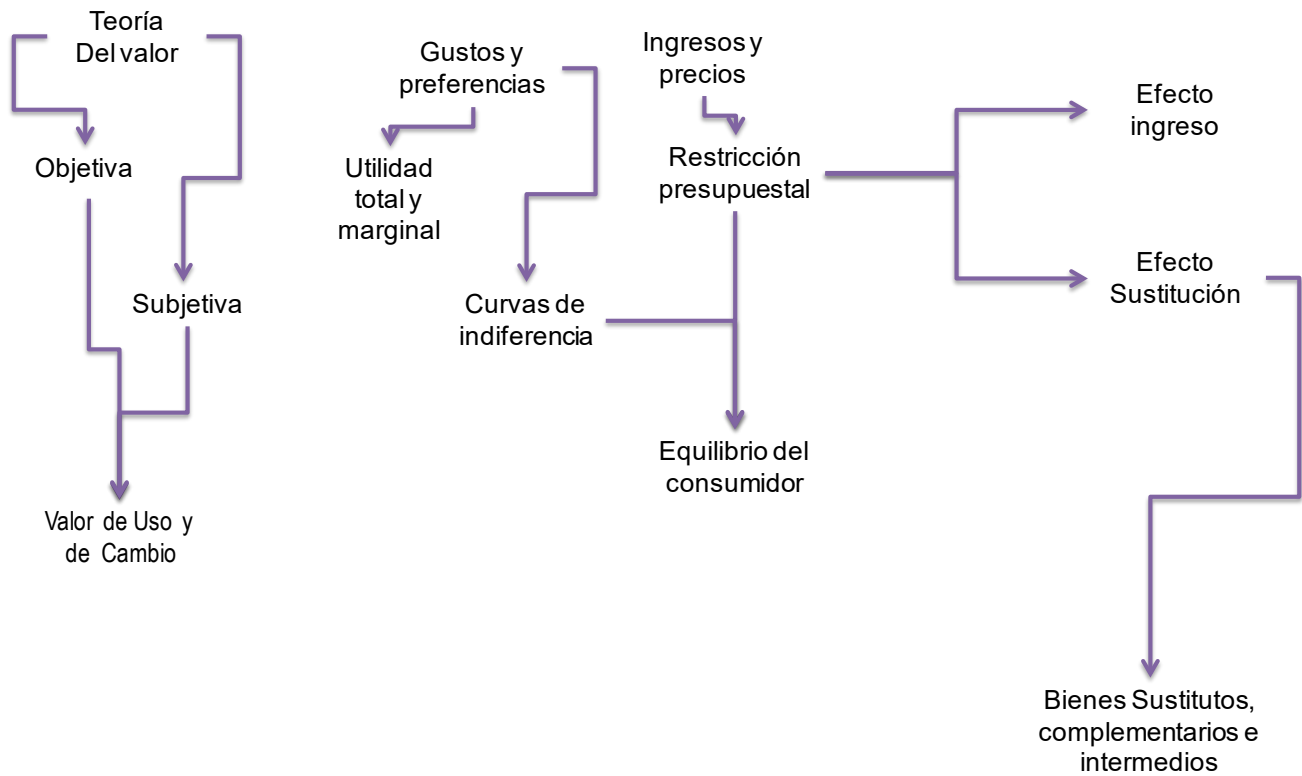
Teoría Del valor

Objetiva

Subjetiva

Valor de Uso y de Cambio

Gustos y preferencias

Utilidad total y marginal

Curvas de indiferencia

Ingresos y precios

Restricción presupuestal

Equilibrio del consumidor

Efecto ingreso

Efecto Sustitución

Bienes Sustitutos, complementarios e intermedios